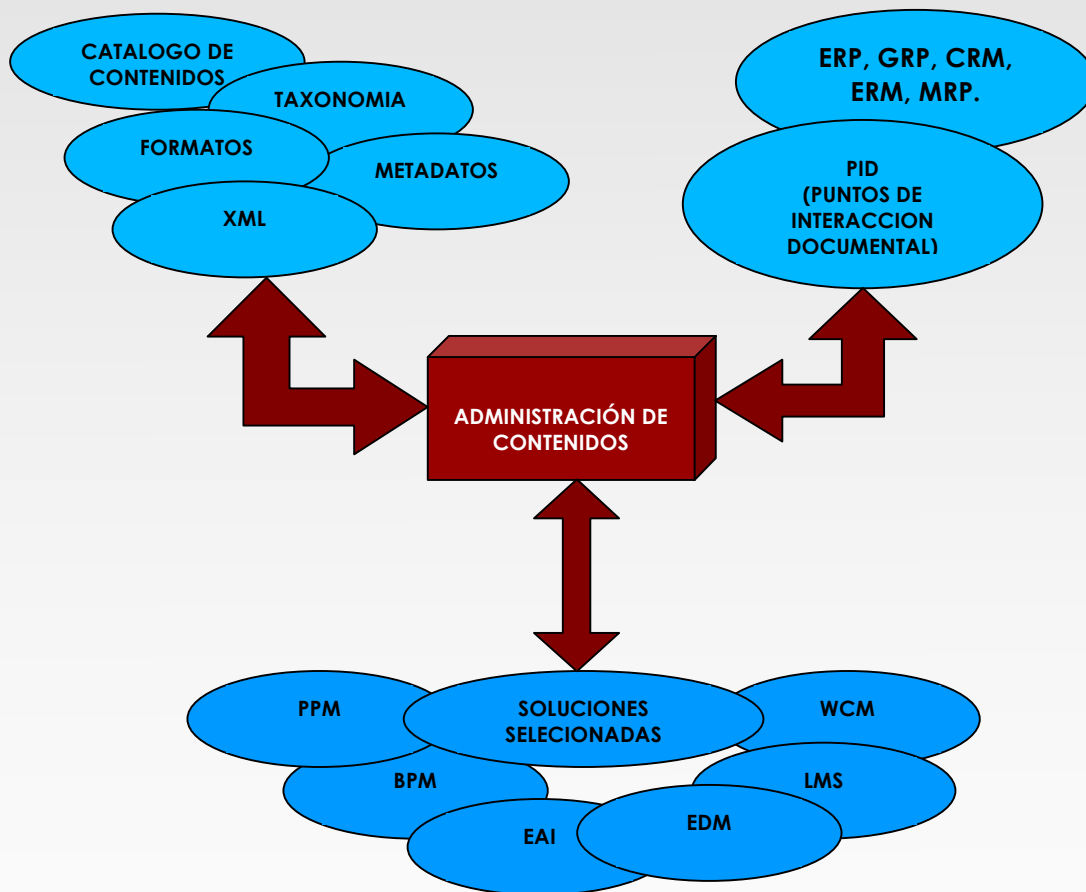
CATALOGO DE CONTENIDOS

TAXONOMIA

FORMATOS

METADATOS

XML

ERP, GRP, CRM, ERM, MRP.

PID (PUNTOS DE INTERACCION DOCUMENTAL)

ADMINISTRACIÓN DE CONTENIDOS

PPM

SOLUCIONES SELECIONADAS

WCM

BPM

LMS

EDM

EAI